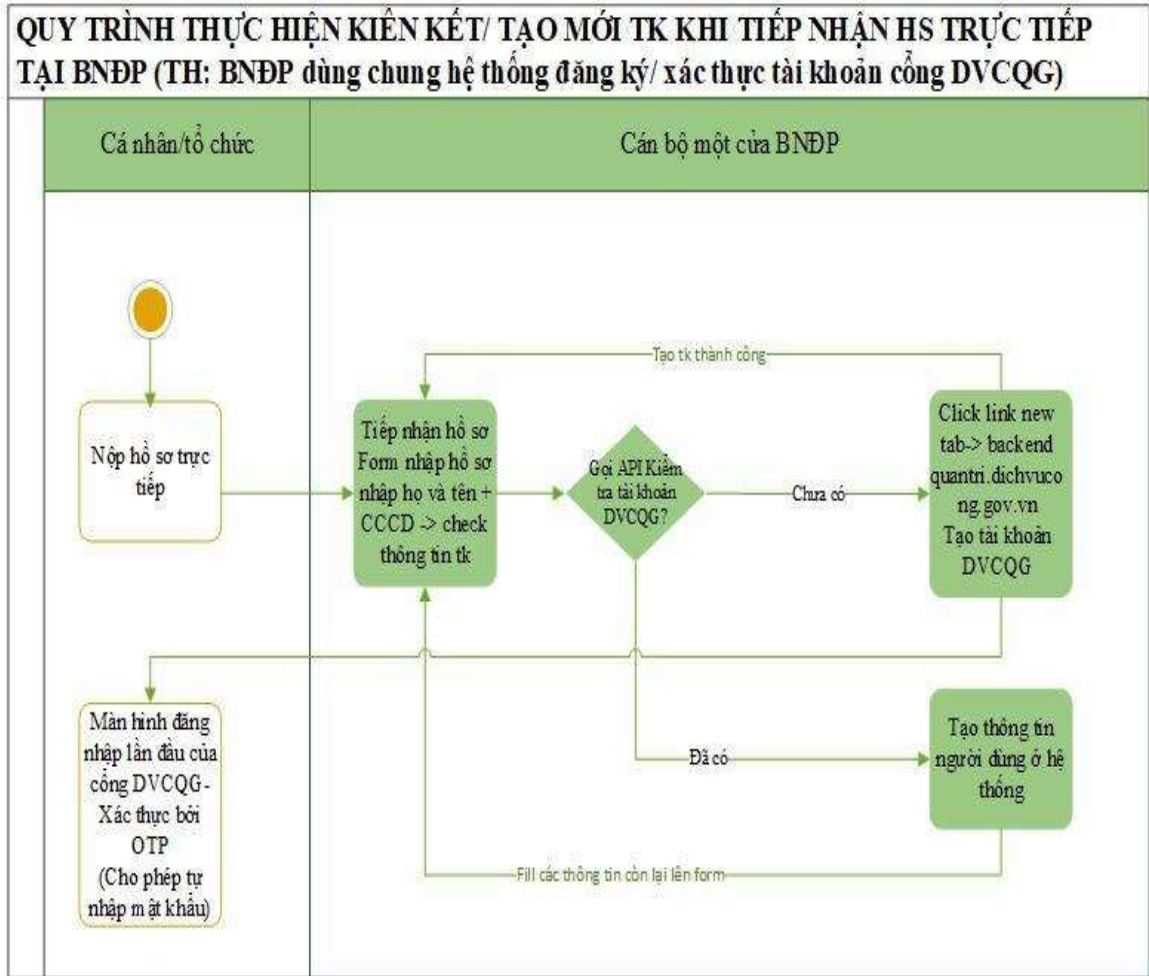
QUY TRÌNH THỰC HIỆN KIẾN KẾT/ TẠO MỚI TK KHI TIẾP NHẬN HS TRỰC TIẾP TẠI BNĐP (TH: BNĐP dùng chung hệ thống đăng ký/ xác thực tài khoản cổng DVCQG)

Cá nhân/tổ chức

Cán bộ một cửa BNĐP

Tạo tk thành công

Nộp hồ sơ trực tiếp

Tiếp nhận hồ sơ Form nhập hồ sơ nhập họ và tên + CCCD -> check thông tin tk

Gọi API Kiểm tra tài khoản DVCQG?

Chưa có

Click link new tab-> backend quantri.dichvucong.gov.vn Tạo tài khoản DVCQG

Màn hình đăng nhập lần đầu của cổng DVCQG - Xác thực bởi OTP (Cho phép tự nhập mật khẩu)

Đã có

Tạo thông tin người dùng ở hệ thống

Fill các thông tin còn lại lên form